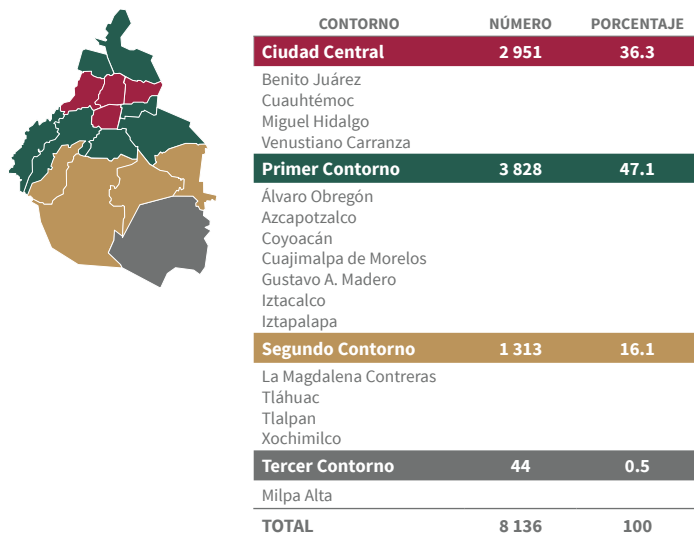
| CONTORNO | NÚMERO | PORCENTAJE |
|---|---|---|
| Ciudad Central | 2 951 | 36.3 |
| Benito Juárez<br>Cuauhtémoc<br>Miguel Hidalgo<br>Venustiano Carranza | | |
| Primer Contorno | 3 828 | 47.1 |
| Álvaro Obregón<br>Azcapotzalco<br>Coyoacán<br>Cuajimalpa de Morelos<br>Gustavo A. Madero<br>Iztacalco<br>Iztapalapa | | |
| Segundo Contorno | 1 313 | 16.1 |
| La Magdalena Contreras<br>Tláhuac<br>Tlalpan<br>Xochimilco | | |
| Tercer Contorno | 44 | 0.5 |
| Milpa Alta | | |
| TOTAL | 8 136 | 100 |